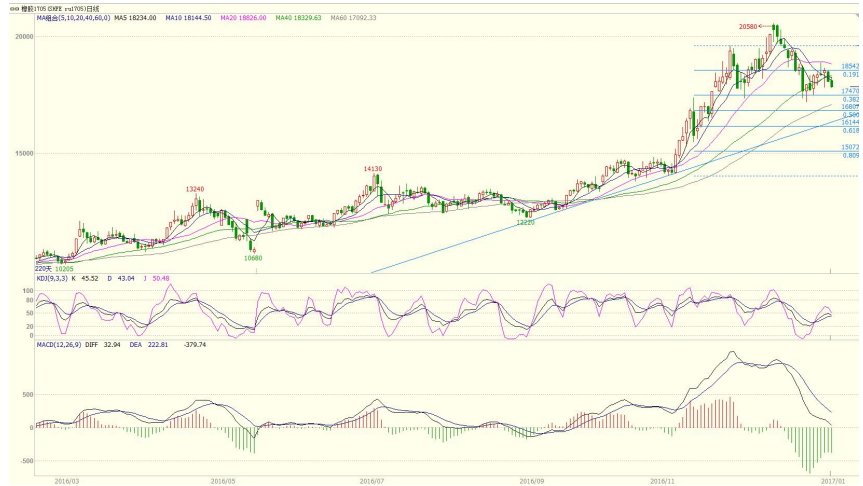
橡胶1705 (SHFE ru1705)日线
MA组合(5,10,20,40,60,0) MA5 18234.00 MA10 18144.50 MA20 18826.00 MA40 18329.63 MA60 17092.33

20000
15000
20580
18542
0.191
17470
0.382
16808
0.500
16144
0.618
15072
0.809
14130
13240
13220
10680
220天 10205

KDJ(9,3,3) K 45.52 D 43.04 J 50.48
100
80
50
20
0

MACD(12,26,9) DIFF 32.94 DEA 222.81 -379.74
500
0
-500

2016/03 2016/05 2016/07 2016/09 2016/11 2017/01